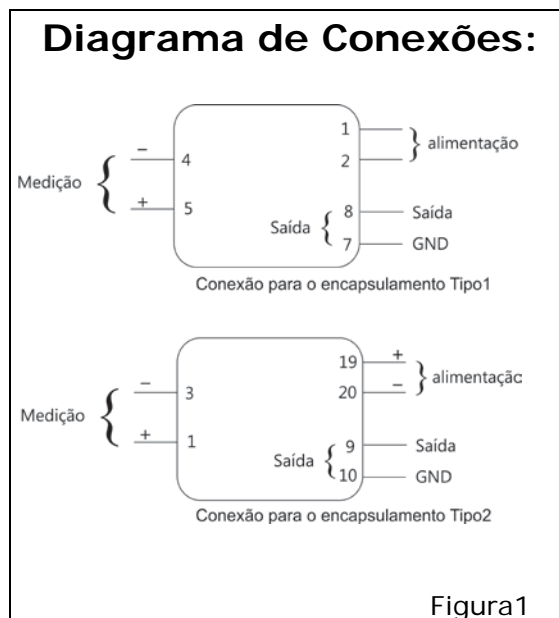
Diagrama de Conexões:

1
2
alimentação
Medição
−
4
+
5
Saída
8
Saída
7
GND

Conexão para o encapsulamento Tipo1

19
+
20
−
alimentaçã
Medição
−
3
+
1
Saída
9
Saída
10
GND

Conexão para o encapsulamento Tipo2

Figura1